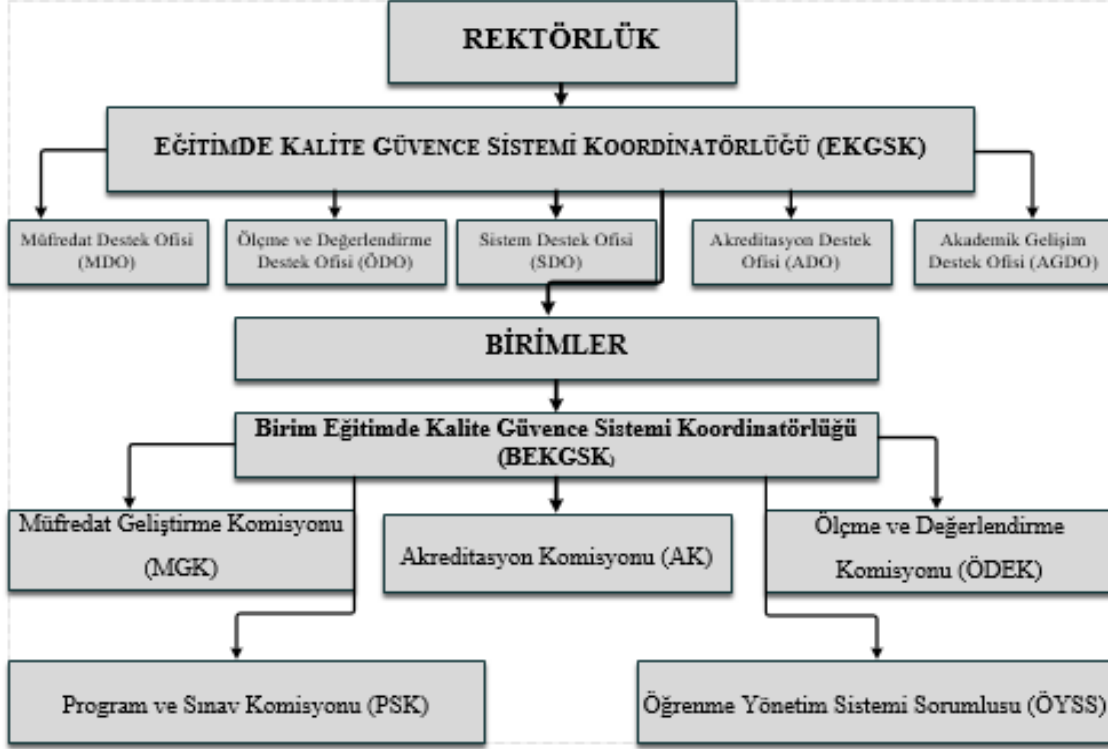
REKTÖRLÜK

EĞİTİMDE KALİTE GÜVENCE SİSTEMİ KOORDİNATÖRLÜĞÜ (EKGSK)

Müfredat Destek Ofisi (MDO)

Ölçme ve Değerlendirme Destek Ofisi (ÖDO)

Sistem Destek Ofisi (SDO)

Akreditasyon Destek Ofisi (ADO)

Akademik Gelişim Destek Ofisi (AGDO)

BİRİMLER

Birim Eğitimde Kalite Güvence Sistemi Koordinatörlüğü (BEKGSK)

Müfredat Geliştirme Komisyonu (MGK)

Akreditasyon Komisyonu (AK)

Ölçme ve Değerlendirme Komisyonu (ÖDEK)

Program ve Sınav Komisyonu (PSK)

Öğrenme Yönetim Sistemi Sorumlusu (ÖYSS)